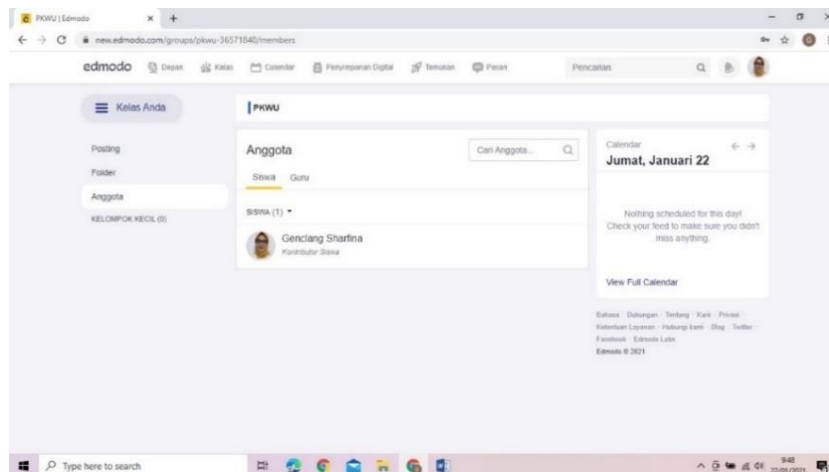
PKWU | Edmodo

new.edmodo.com/groups/pkwu-36571840/members

edmodo Depan Kelas Calendar Penyimpanan Digital Temukan Pesan Pencarian

Kelas Anda

PKWU

Posting
Folder
Anggota
KELOMPOK KECIL (0)

Anggota

Cari Anggota...

Siswa Guru

SISWA (1)

Genclang Sharfina
Kontributor Siswa

Calendar

Jumat, Januari 22

Nothing scheduled for this day! Check your feed to make sure you didn't miss anything.

View Full Calendar

Bahasa · Dukungan · Tentang · Karir · Privasi · Ketentuan Layanan · Hubungi kami · Blog · Twitter · Facebook · Edmodo Labs
Edmodo © 2021

Type here to search

9:48
22/01/2021